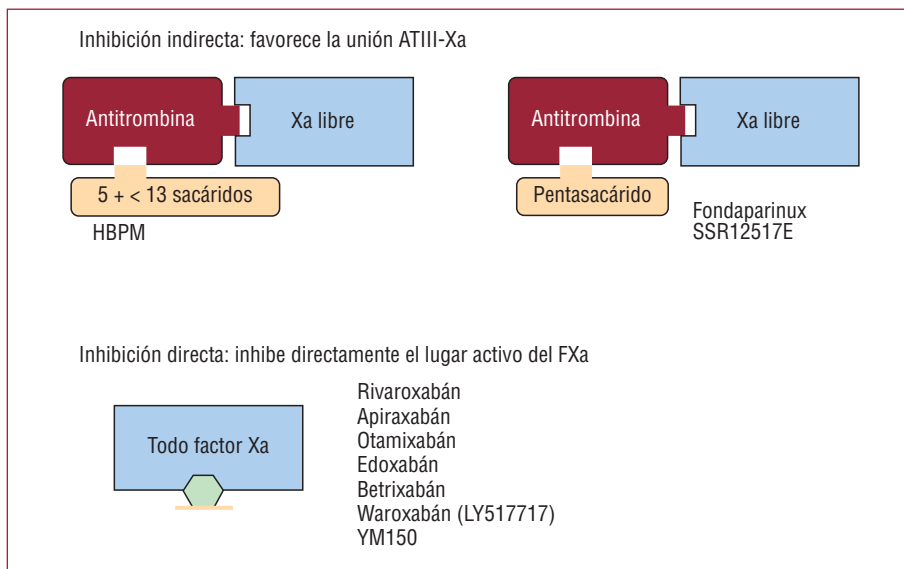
Inhibición indirecta: favorece la unión ATIII-Xa

Antitrombina

Xa libre

5 + < 13 sacáridos

HBPM

Antitrombina

Xa libre

Pentasacárido

Fondaparinux
SSR12517E

Inhibición directa: inhibe directamente el lugar activo del FXa

Todo factor Xa

Rivaroxabán
Apiraxabán
Otamixabán
Edoxabán
Betrixabán
Waroxabán (LY517717)
YM150